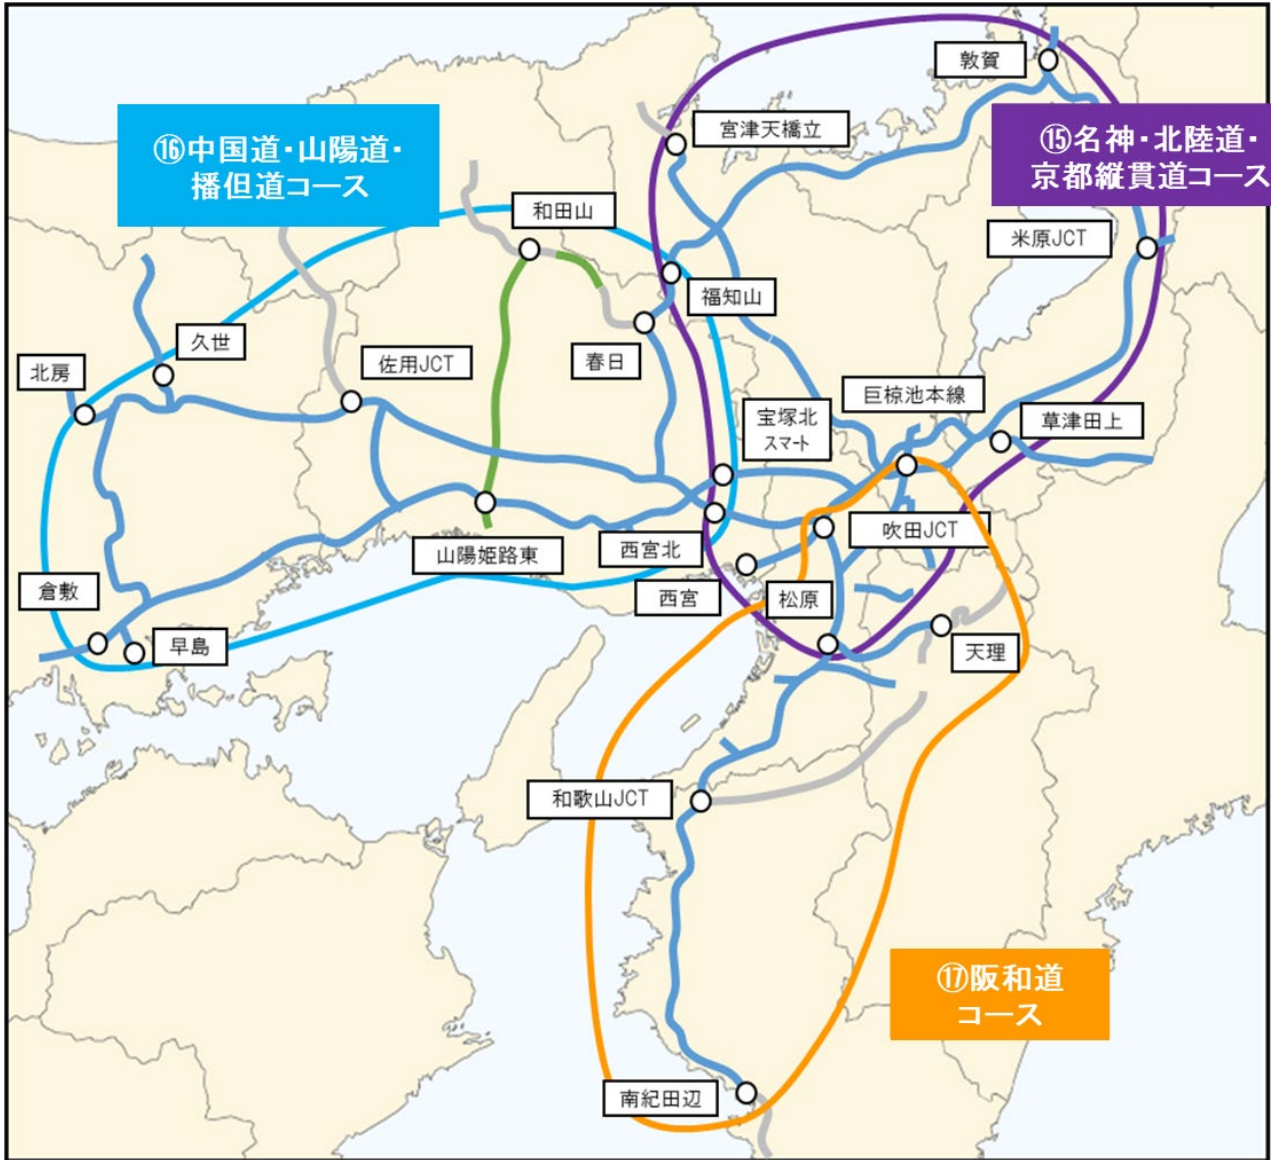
敦賀

宮津天橋立

⑯中国道・山陽道・播但道コース

⑮名神・北陸道・京都縦貫道コース

和田山

米原JCT

福知山

久世

北房

佐用JCT

春日

巨椋池本線

宝塚北スマート

草津田上

吹田JCT

山陽姫路東

西宮北

西宮

松原

倉敷

早島

天理

和歌山JCT

⑰阪和道コース

南紀田辺